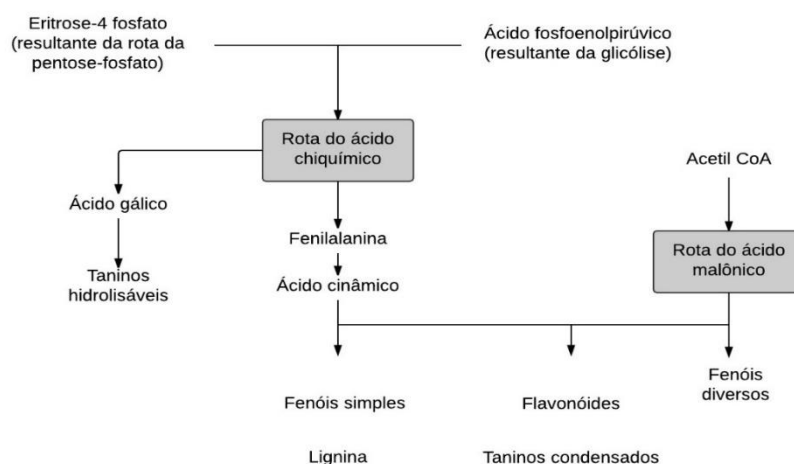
Eritrose-4 fosfato (resultante da rota da pentose-fosfato)

Ácido fosfoenolpirúvico (resultante da glicólise)

Rota do ácido chiquímico

Acetil CoA

Ácido gálico

Fenilalanina

Rota do ácido malônico

Taninos hidrolisáveis

Ácido cinâmico

Fenóis simples

Flavonóides

Fenóis diversos

Lignina

Taninos condensados